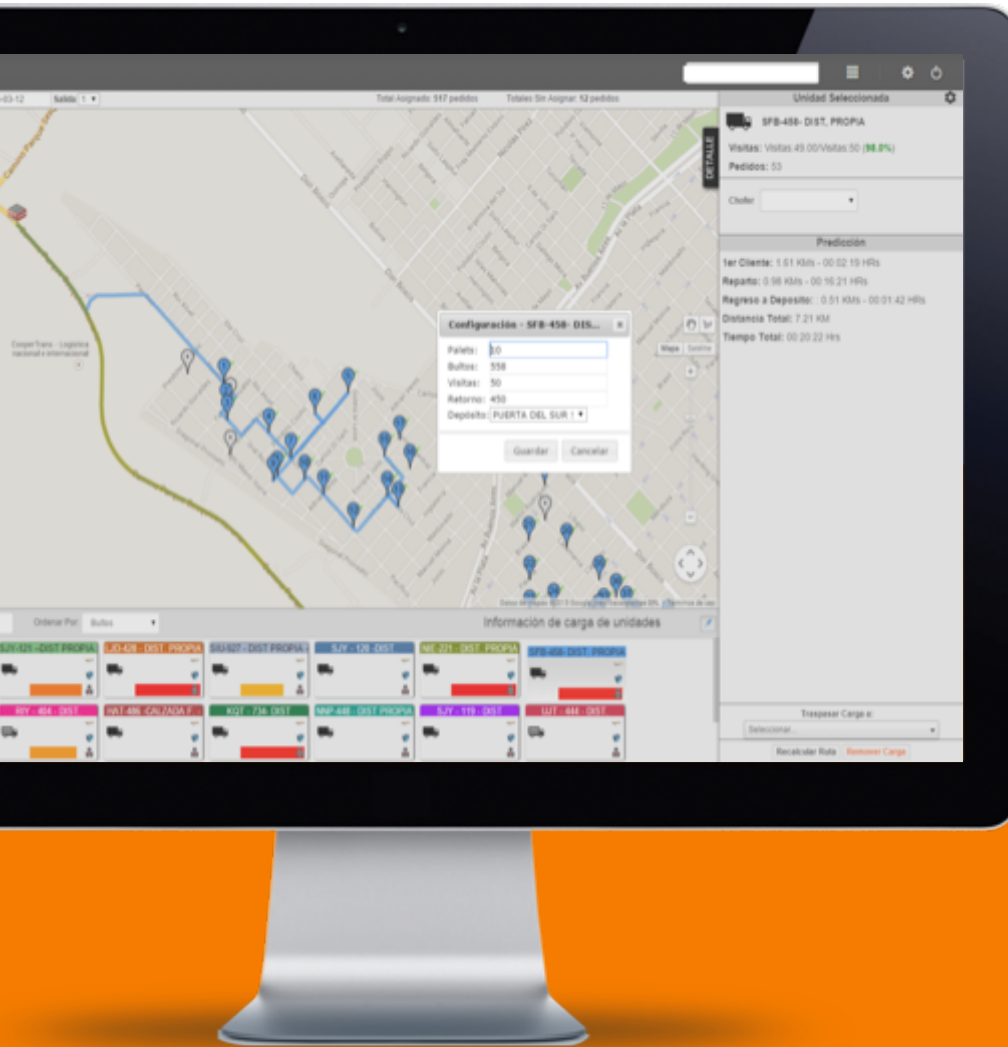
-03-12 Salida 1

Total Asignado: 517 pedidos Totales Sin Asignar: 12 pedidos

Unidad Seleccionada

SFB-458- DIST, PROPIA

Visitas: Visitas 49.00/Visitas 50 (98.0%)

Pedidos: 53

DETALLE

Chofer

Predicción

1er Cliente: 1.61 KMs - 00:02:19 HRs

Reparto: 0.98 KMs - 00:16:21 HRs

Regreso a Deposito: 0.51 KMs - 00:01:42 HRs

Distancia Total: 7.21 KM

Tiempo Total: 00:20:22 Hrs

CooperTrans - Logística nacional e internacional

Configuración - SFB-458- DIS...

Palets: 10

Bultos: 558

Visitas: 50

Retorno: 450

Deposito: PUERTA DEL SUR !

Guardar Cancelar

Mapa Satélite

Ordenar Por Bultos

Información de carga de unidades

SJY-121 -DIST PROPIA
LJD-628 - DIST. PROPIA
SIU-527 - DIST PROPIA
SJY - 126 -DIST
NIE-221 - DIST. PROPIA
SFB-458-DIST. PROPIA
RIY - 404 - DIST
HAT-486 -CALZADA F...
KQT - 734- DIST
NNP-448 - DIST PROPIA
SJY - 119 - DIST
UJT - 444 - DIST

Traspasar Carga a:

Seleccionar...

Recalcular Ruta Remover Carga